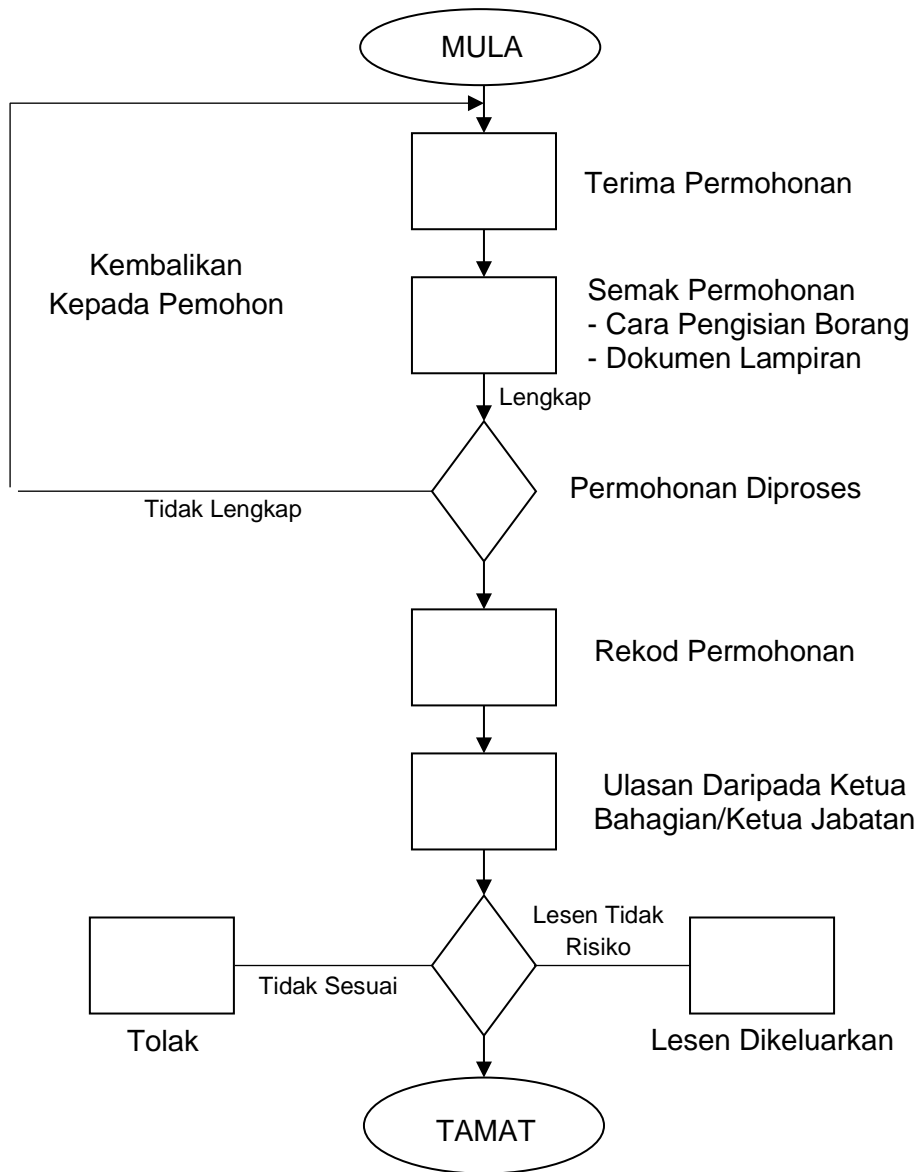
MULA

Terima Permohonan

Kembalikan Kepada Pemohon

Semak Permohonan
- Cara Pengisian Borang
- Dokumen Lampiran

Lengkap

Permohonan Diproses

Tidak Lengkap

Rekod Permohonan

Ulasan Daripada Ketua Bahagian/Ketua Jabatan

Lesen Tidak Risiko

Tidak Sesuai

Tolak

Lesen Dikeluarkan

TAMAT